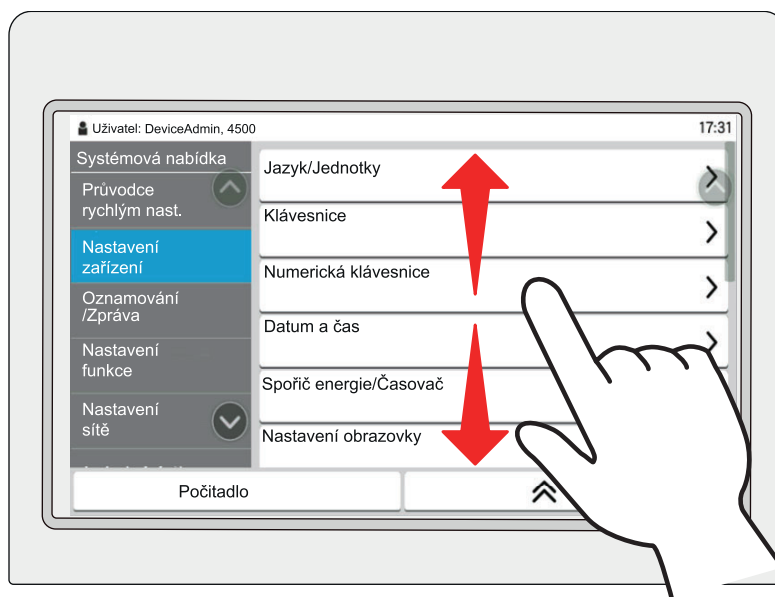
Uživatel: DeviceAdmin, 4500
17:31

Systémová nabídka
Průvodce rychlým nast.
Nastavení zařízení
Oznamování /Zpráva
Nastavení funkce
Nastavení sítě
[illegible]

Jazyk/Jednotky
Klávesnice
Numerická klávesnice
Datum a čas
Spořič energie/Časovač
Nastavení obrazovky

Počitadlo